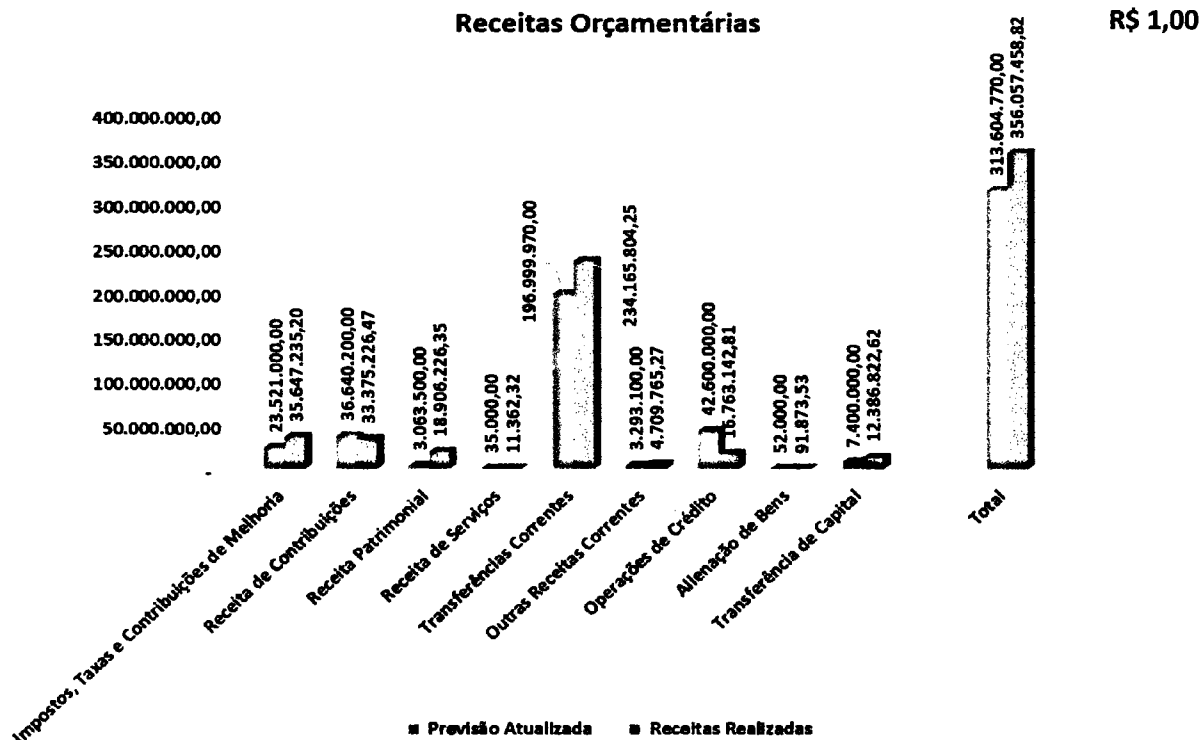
Receitas Orçamentárias

R$ 1,00

400.000.000,00
350.000.000,00
300.000.000,00
250.000.000,00
200.000.000,00
150.000.000,00
100.000.000,00
50.000.000,00
-

23.521.000,00
35.647.235,20
36.640.200,00
33.375.226,47
3.063.500,00
18.906.226,35
35.000,00
11.362,32
196.999.970,00
234.165.804,25
3.293.100,00
4.709.765,27
42.600.000,00
16.763.142,81
52.000,00
91.873,53
7.400.000,00
12.386.822,62
313.604.770,00
356.057.458,82

Impostos, Taxas e Contribuições de Melhoria
Receita de Contribuições
Receita Patrimonial
Receita de Serviços
Transferências Correntes
Outras Receitas Correntes
Operações de Crédito
Alienação de Bens
Transferência de Capital
Total

Previsão Atualizada
Receitas Realizadas